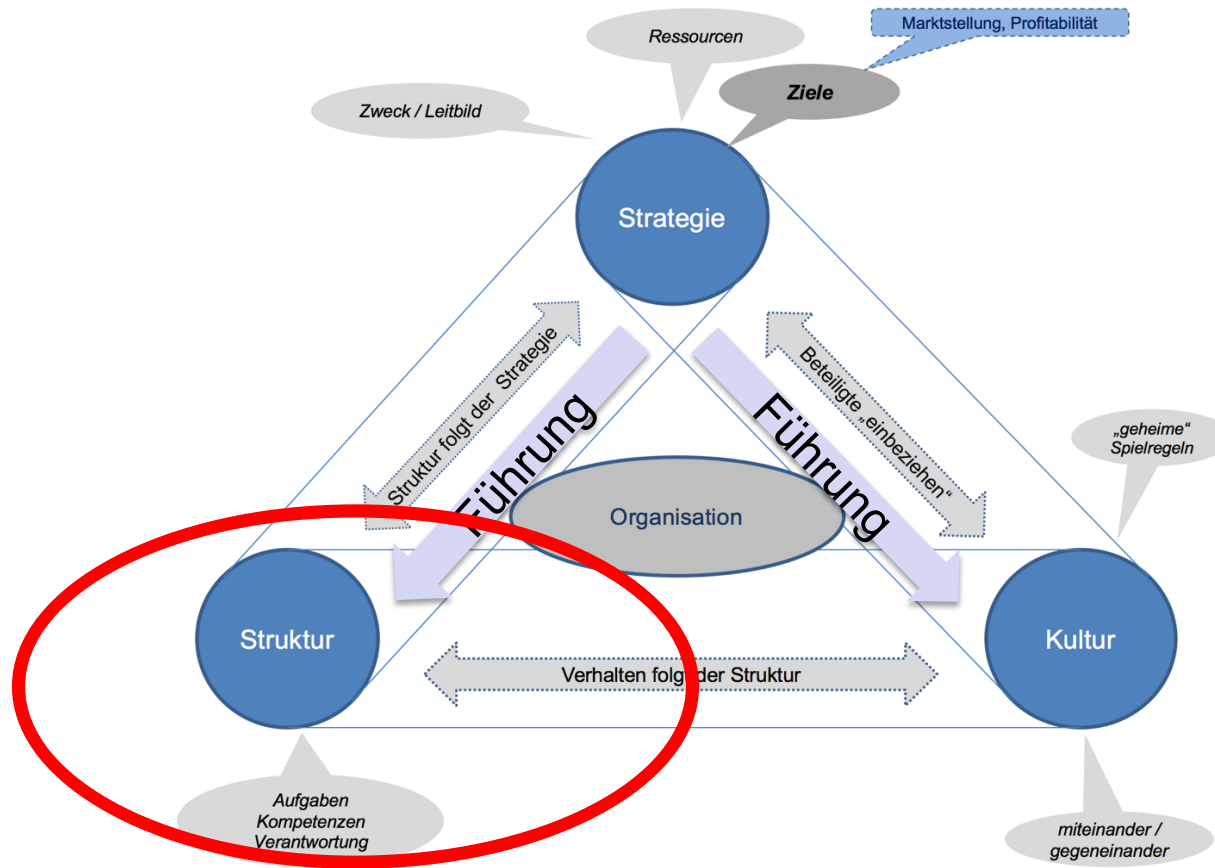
Marktstellung, Profitabilität

Ressourcen

Ziele

Zweck / Leitbild

Strategie

Struktur folgt der Strategie

Führung

Beteiligte „einbeziehen“

Führung

„geheime“ Spielregeln

Organisation

Struktur

Kultur

Verhalten folgt der Struktur

Aufgaben
Kompetenzen
Verantwortung

miteinander /
gegeneinander